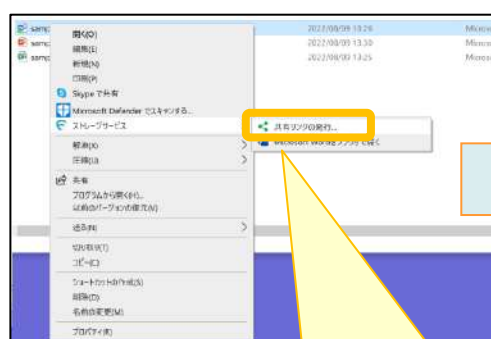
samp
samp
samp

2022/08/09 13:29
2022/08/09 13:30
2022/08/09 13:25

Micro
Micro
Micro

開く(O)
編集(E)
新規(N)
印刷(P)
Skype で共有
Microsoft Defender でスキャンする...
ストレージサービス
解凍(X)
圧縮(U)
共有
プログラムから開く(H)...
以前のバージョンの復元(V)
送る(N)
切り取り(T)
コピー(C)
ショートカットの作成(S)
削除(D)
名前の変更(M)
プロパティ(R)

共有リンクの発行...
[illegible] で開く